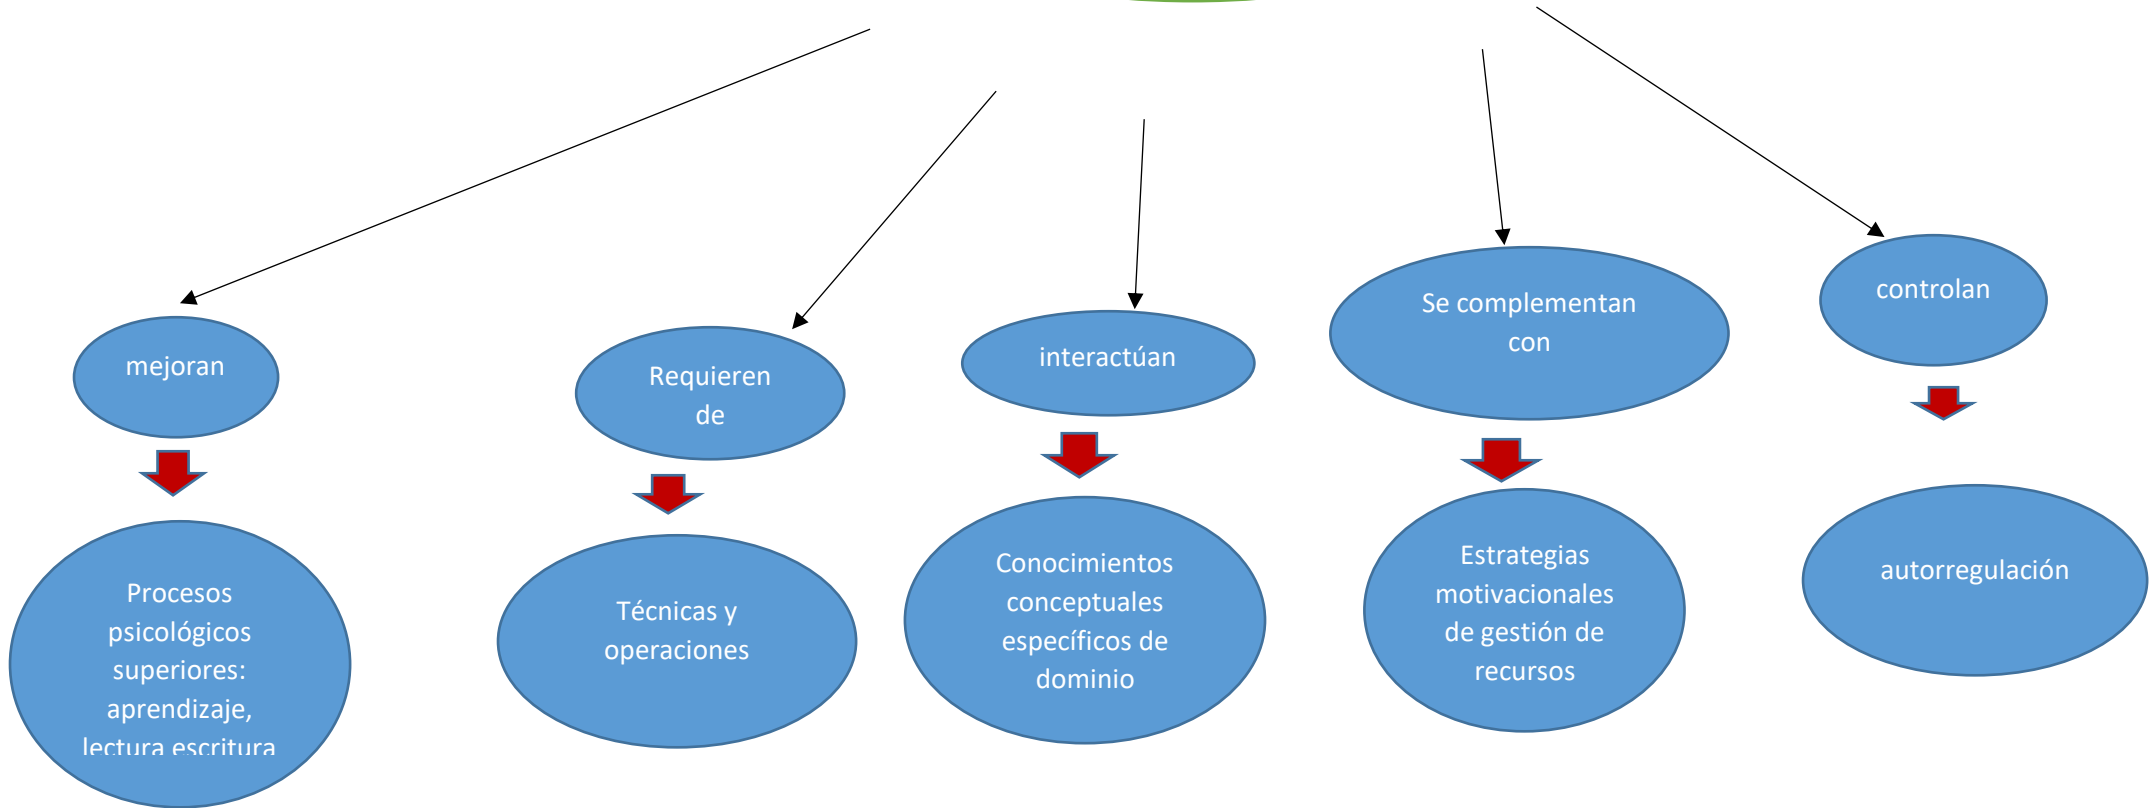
mejoran

Procesos psicológicos superiores: aprendizaje, lectura escritura

Requieren de

Técnicas y operaciones

interactúan

Conocimientos conceptuales específicos de dominio

Se complementan con

Estrategias motivacionales de gestión de recursos

controlan

autorregulación